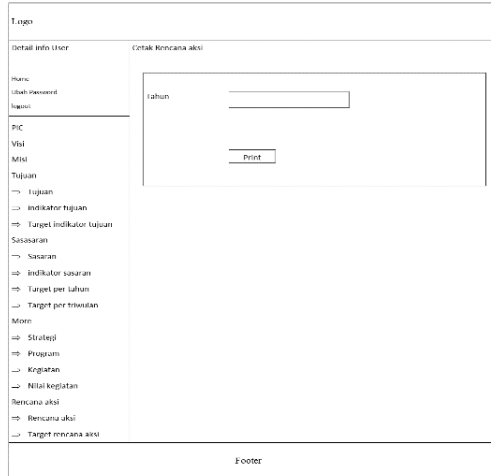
Logo

Detail info User

Home
Ubah Password
logout

PIC
Visi
Misi
Tujuan
⇒ Tujuan
⇒ Indikator tujuan
⇒ Target indikator tujuan
Sasasaran
⇒ Sasaran
⇒ Indikator sasaran
⇒ Target per tahun
⇒ Target per triwulan
Monv
⇒ Strategi
⇒ Program
⇒ Kegiatan
⇒ Nilai kegiatan
Rencana aksi
⇒ Rencana aksi
⇒ Target rencana aksi

Cetak Rencana aksi

Tahun

Print

Footer